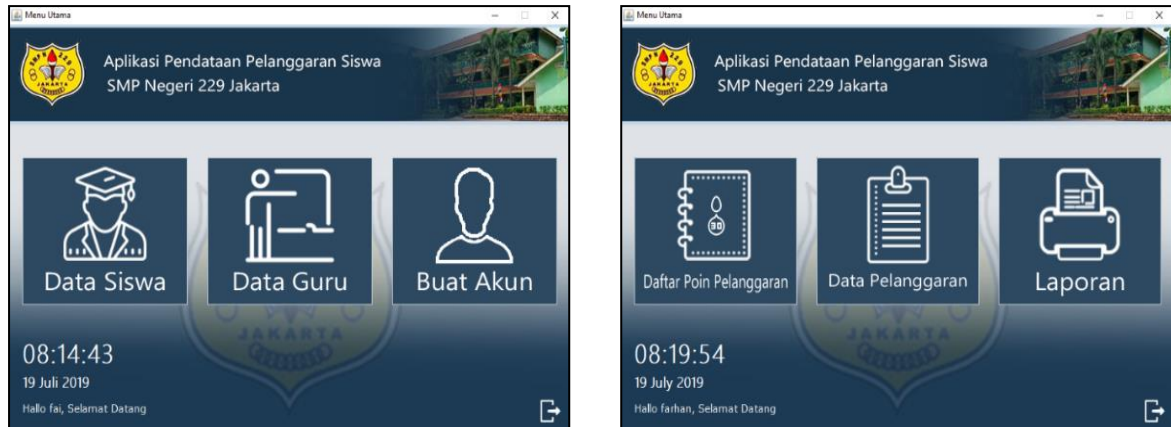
Menu Utama

Aplikasi Pendataan Pelanggaran Siswa
SMP Negeri 229 Jakarta

Data Siswa

Data Guru

Buat Akun

JAKARTA

08:14:43
19 Juli 2019
Hallo fai, Selamat Datang

Menu Utama

Aplikasi Pendataan Pelanggaran Siswa
SMP Negeri 229 Jakarta

Daftar Poin Pelanggaran

Data Pelanggaran

Laporan

JAKARTA

08:19:54
19 July 2019
Hallo farhan, Selamat Datang